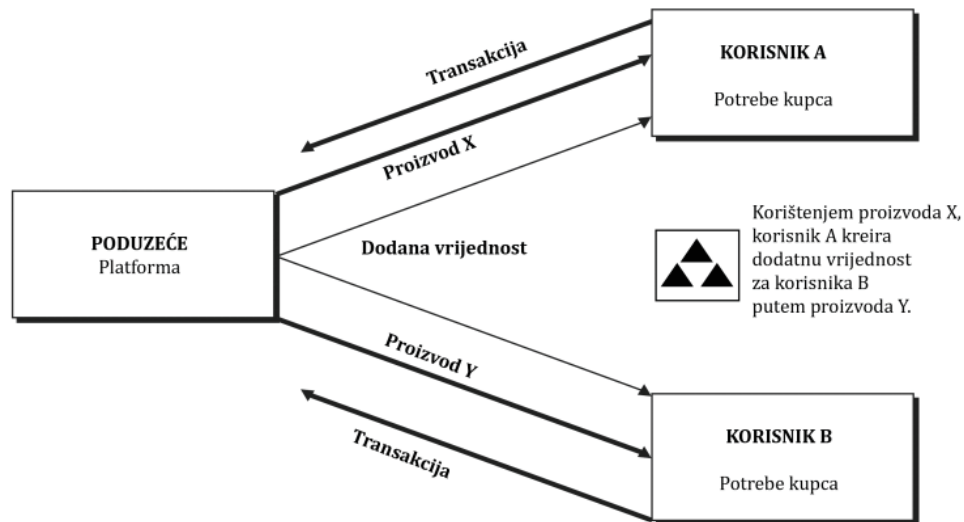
Transakcija

KORISNIK A

Potrebe kupca

Proizvod X

PODUZEĆE
Platforma

Dodana vrijednost

Korištenjem proizvoda X, korisnik A kreira dodatnu vrijednost za korisnika B putem proizvoda Y.

Proizvod Y

Transakcija

KORISNIK B

Potrebe kupca